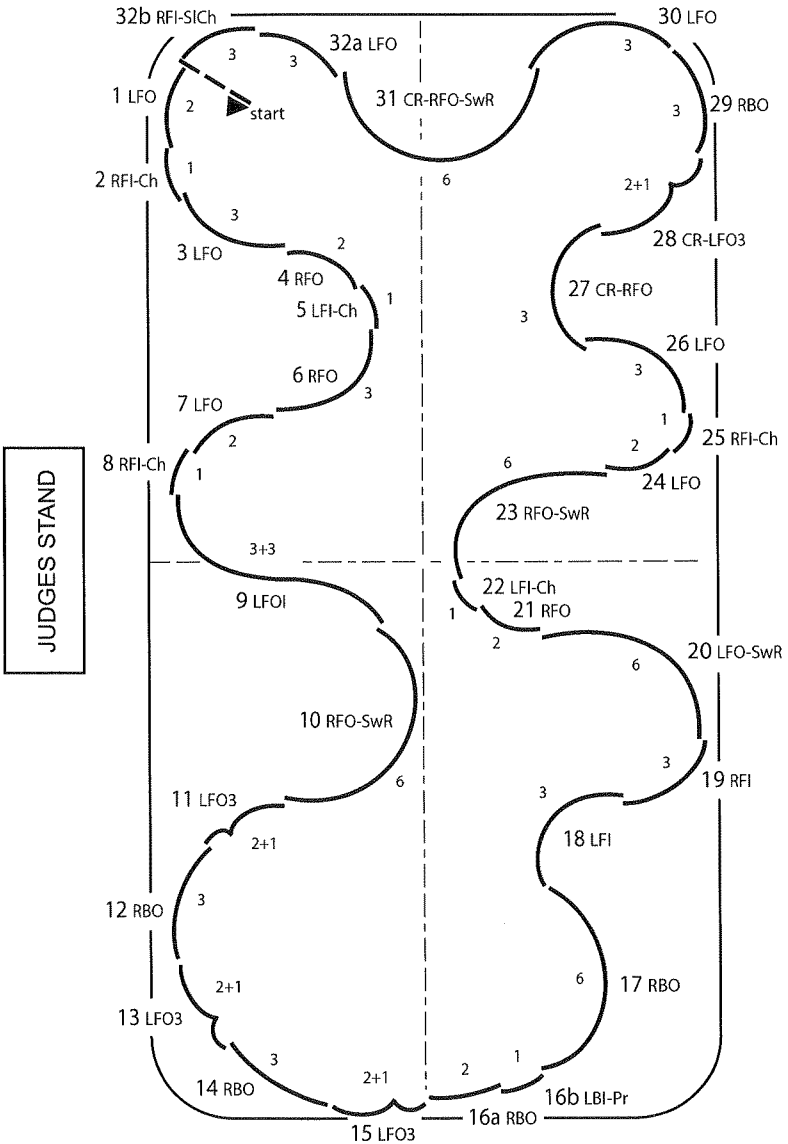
32b RFI-SICh
30 LFO
32a LFO
3
3
3
1 LFO
2
start
31 CR-RFO-SwR
29 RBO
3
2 RFI-Ch
1
6
2+1
3
28 CR-LFO3
3 LFO
2
4 RFO
27 CR-RFO
5 LFI-Ch
1
3
26 LFO
6 RFO
3
7 LFO
3
1
25 RFI-Ch
2
2
8 RFI-Ch
1
6
24 LFO
23 RFO-SwR
3+3
JUDGES STAND
22 LFI-Ch
9 LFOI
21 RFO
1
2
20 LFO-SwR
6
10 RFO-SwR
3
19 RFI
6
3
11 LFO3
2+1
18 LFI
12 RBO
3
2+1
6
17 RBO
13 LFO3
3
1
2+1
2
14 RBO
16b LBI-Pr
16a RBO
15 LFO3